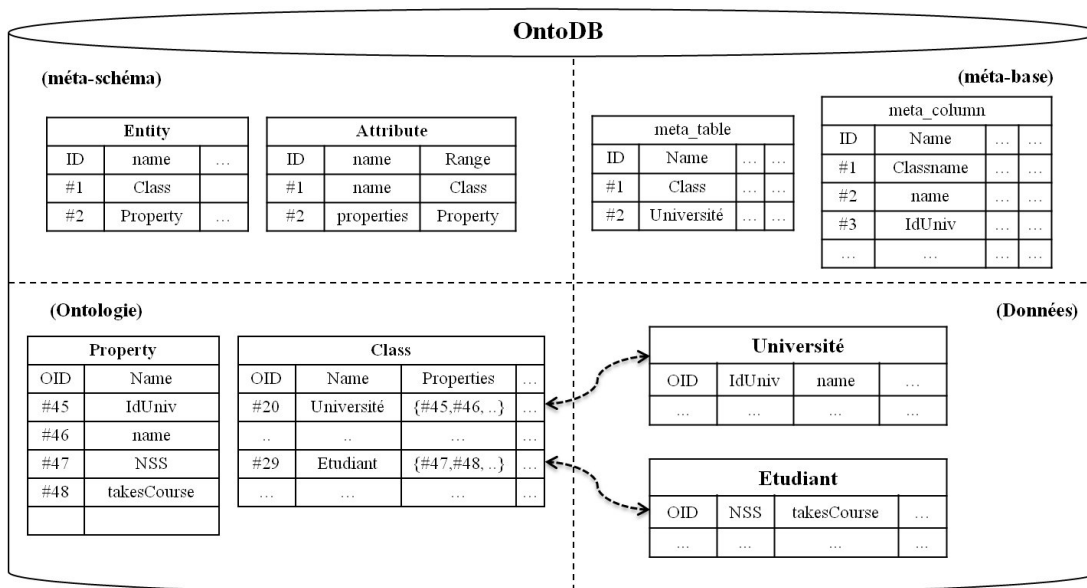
OntoDB

(méta-schéma)

| Entity | | |
|---|---|---|
| ID | name | … |
| #1 | Class | |
| #2 | Property | … |

| Attribute | | |
|---|---|---|
| ID | name | Range |
| #1 | name | Class |
| #2 | properties | Property |

(méta-base)

| meta_table | | | |
|---|---|---|---|
| ID | Name | … | … |
| #1 | Class | … | … |
| #2 | Université | … | … |

| meta_column | | | |
|---|---|---|---|
| ID | Name | … | … |
| #1 | Classname | … | … |
| #2 | name | … | … |
| #3 | IdUniv | … | … |
| … | … | … | … |

(Ontologie)

| Property | |
|---|---|
| OID | Name |
| #45 | IdUniv |
| #46 | name |
| #47 | NSS |
| #48 | takesCourse |
| | |

| Class | | | |
|---|---|---|---|
| OID | Name | Properties | … |
| #20 | Université | {#45,#46, ..} | … |
| .. | .. | … | … |
| #29 | Etudiant | {#47,#48, ..} | … |
| … | … | … | … |

(Données)

| Université | | | |
|---|---|---|---|
| OID | IdUniv | name | … |
| … | … | … | … |

| Etudiant | | | |
|---|---|---|---|
| OID | NSS | takesCourse | … |
| … | … | … | … |